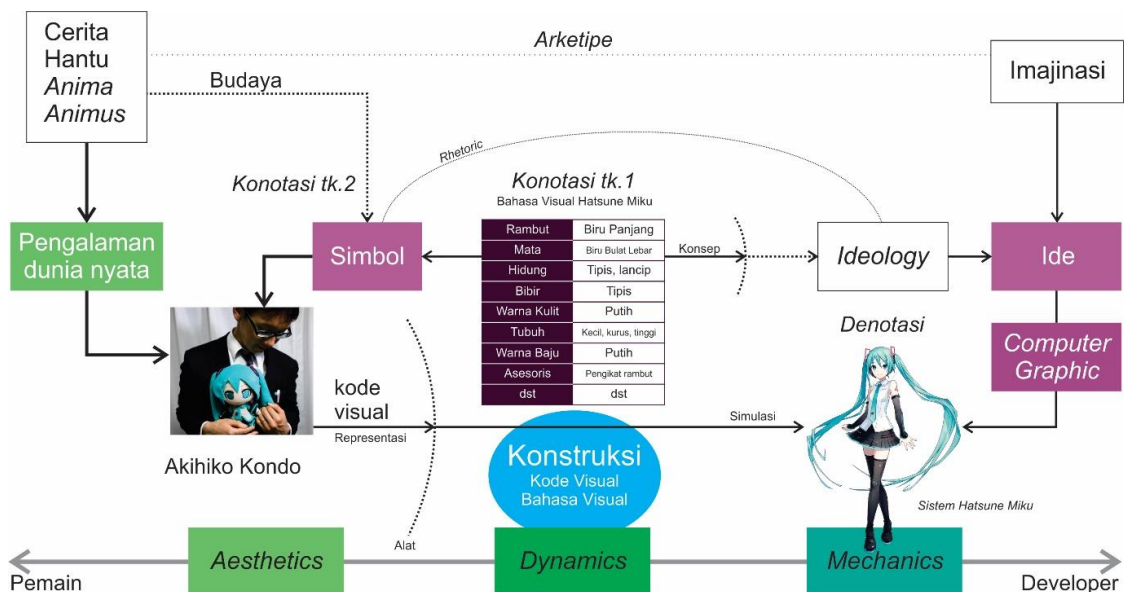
Cerita Hantu *Anima* *Animus*

*Arketipe*

Imajinasi

Budaya

Rhetoric

*Konotasi tk.2*

*Konotasi tk.1*
Bahasa Visual Hatsune Miku

| Rambut | Biru Panjang |
|---|---|
| Mata | Biru Bulat Lebar |
| Hidung | Tipis, lancip |
| Bibir | Tipis |
| Warna Kulit | Putih |
| Tubuh | Kecil, kurus, tinggi |
| Warna Baju | Putih |
| Asesoris | Pengikat rambut |
| dst | dst |

Pengalaman dunia nyata

Simbol

Konsep

*Ideology*

Ide

*Denotasi*

*Computer Graphic*

kode visual

Representasi

Simulasi

Akihiko Kondo

Konstruksi
Kode Visual
Bahasa Visual

Sistem Hatsune Miku

Alat

*Aesthetics*

*Dynamics*

*Mechanics*

Pemain

Developer